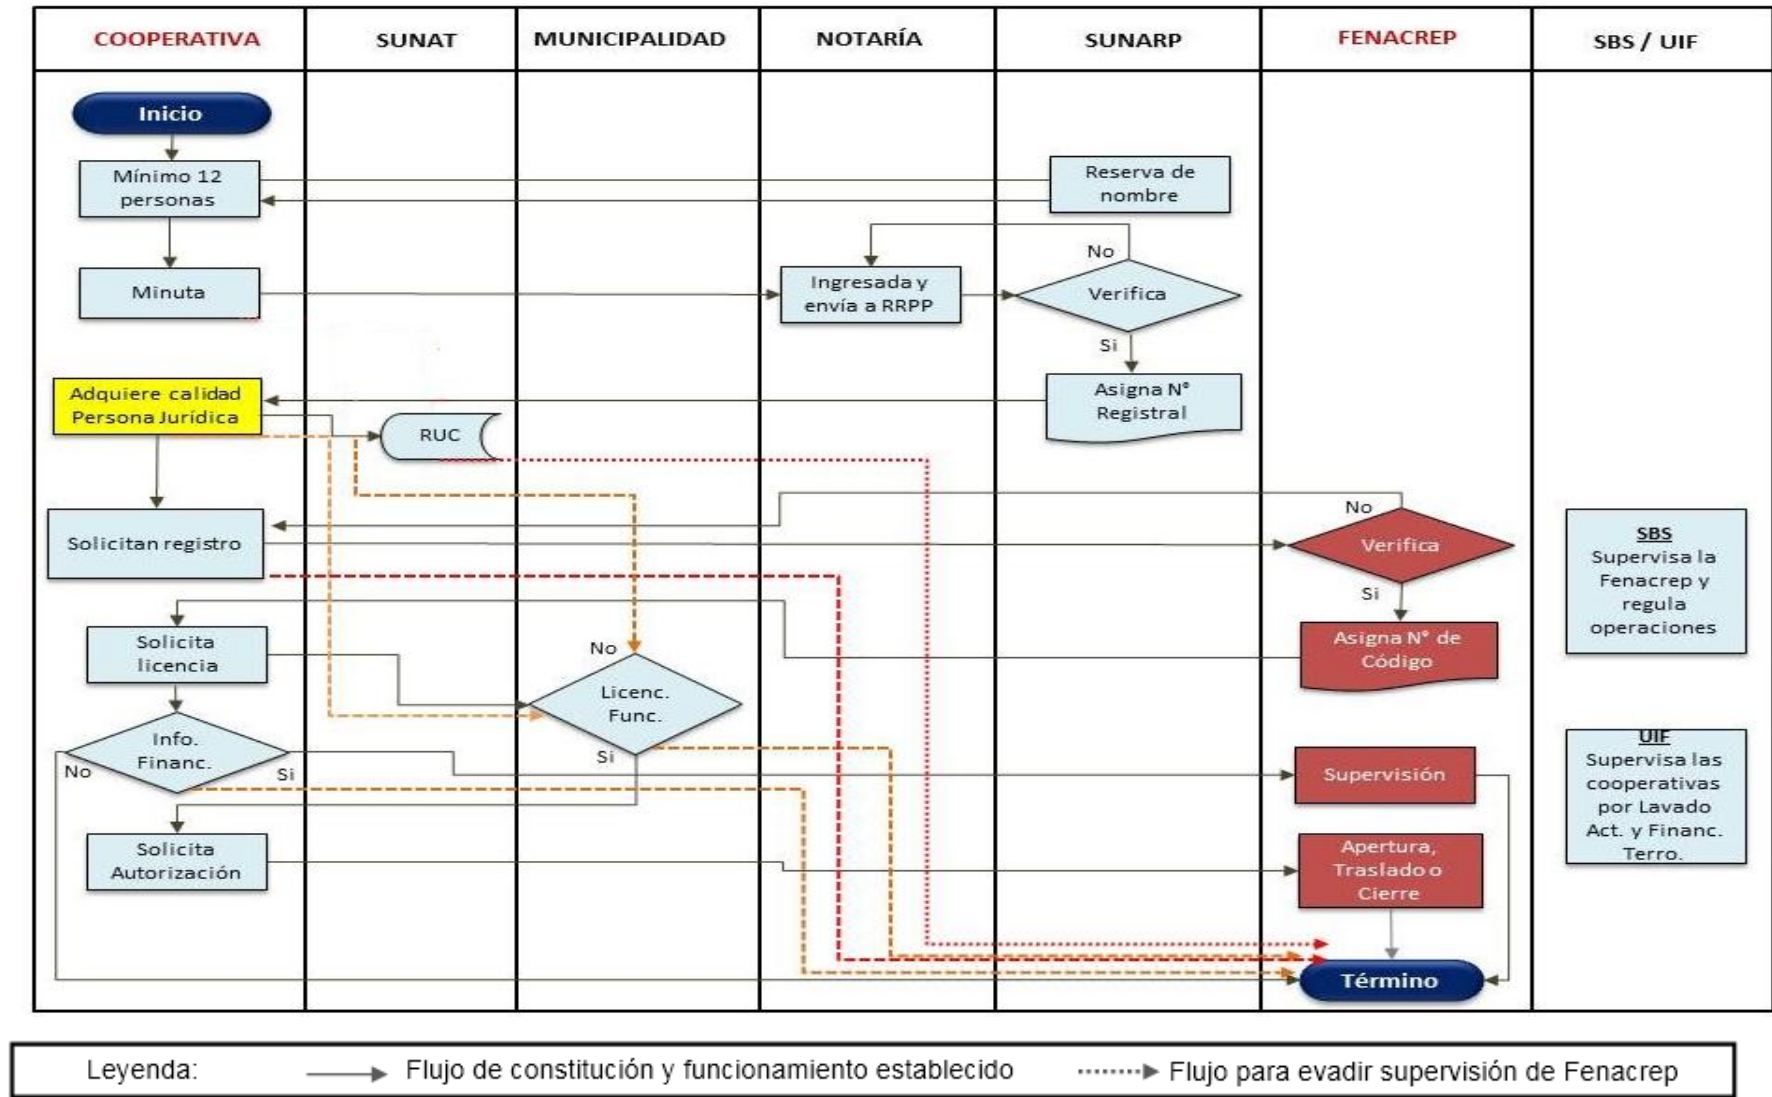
| COOPERATIVA | SUNAT | MUNICIPALIDAD | NOTARÍA | SUNARP | FENACREP | SBS / UIF |
|---|---|---|---|---|---|---|

Inicio

Mínimo 12 personas

Reserva de nombre

No

Minuta

Ingresada y envía a RRPP

Verifica

Si

Adquiere calidad Persona Jurídica

Asigna N° Registral

RUC

No

Solicitan registro

Verifica

Si

SBS
Supervisa la Fenacrep y regula operaciones

Solicita licencia

No

Asigna N° de Código

Licenc. Func.

Info. Financ.

No

Si

Si

Supervisión

UIF
Supervisa las cooperativas por Lavado Act. y Financ. Terro.

Solicita Autorización

Apertura, Traslado o Cierre

Término

Leyenda: Flujo de constitución y funcionamiento establecido Flujo para evadir supervisión de Fenacrep